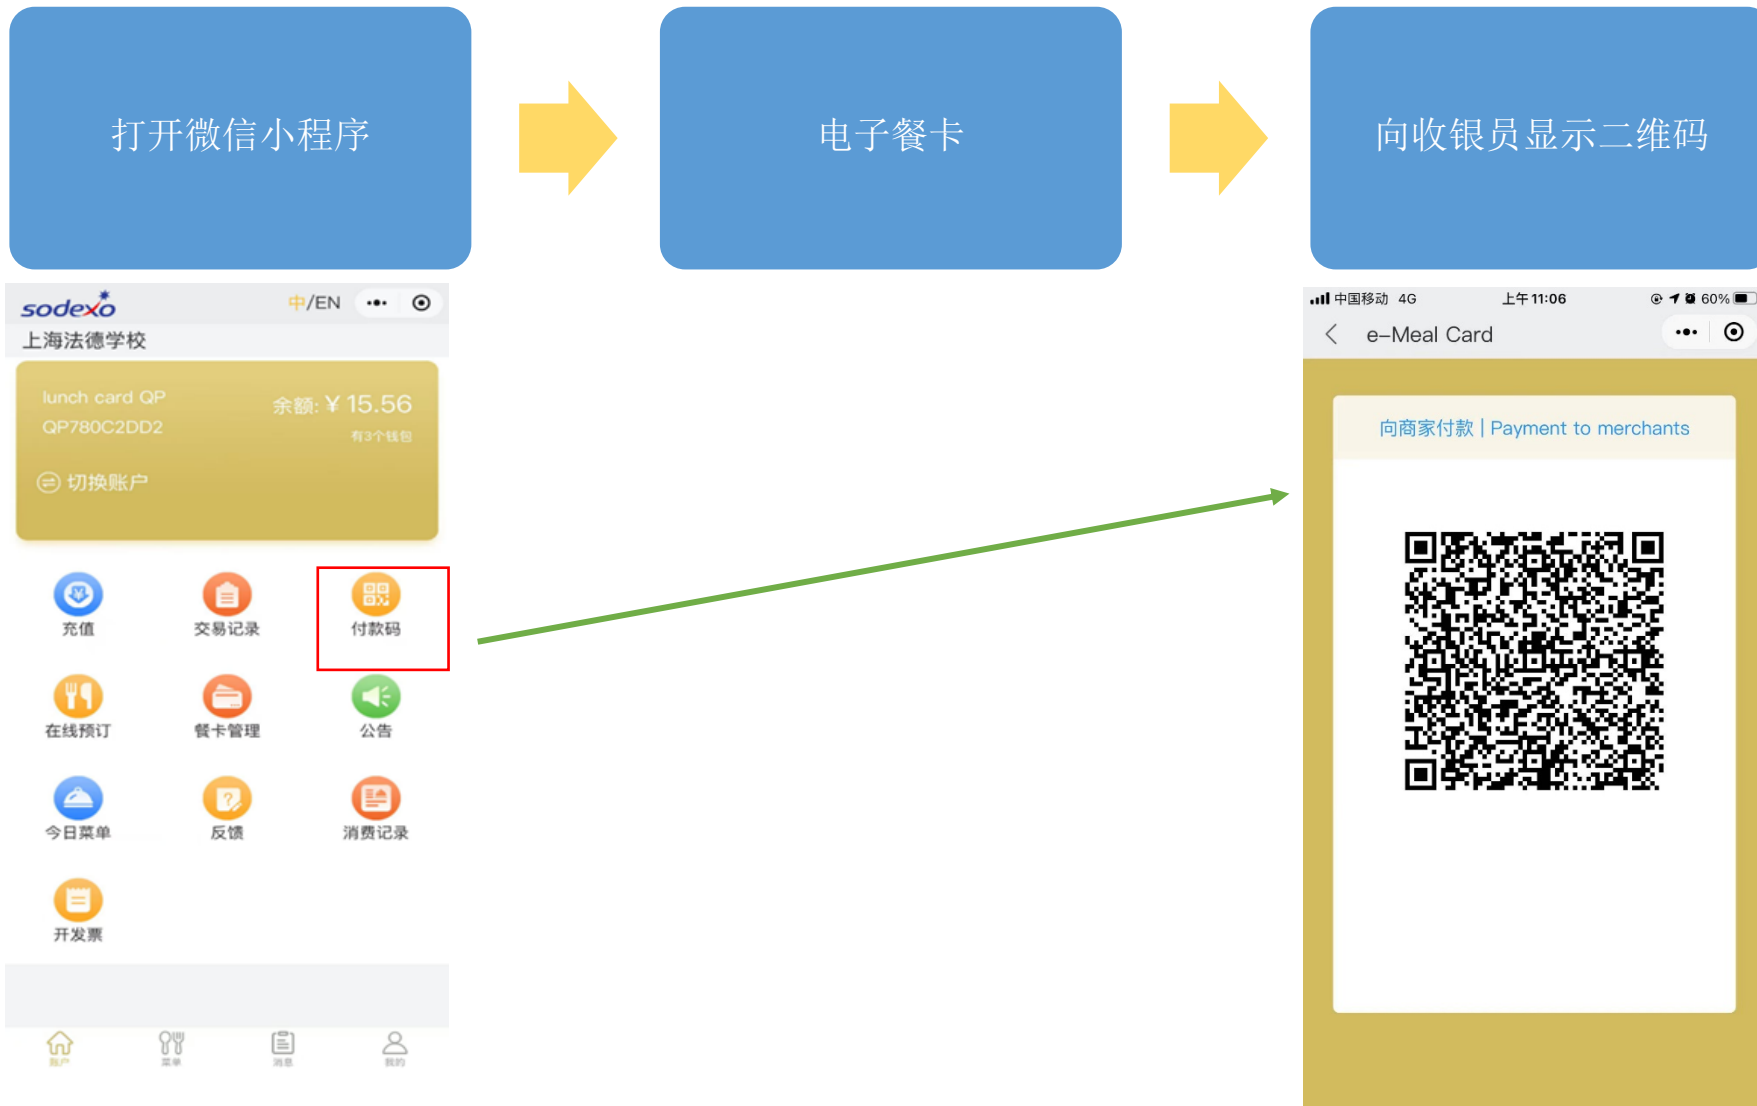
打开微信小程序

电子餐卡

向收银员显示二维码

sodexo

中/EN

上海法德学校

lunch card QP
QP780C2DD2

余额: ¥ 15.56
有3个钱包

切换账户

充值
交易记录
付款码
在线预订
餐卡管理
公告
今日菜单
反馈
消费记录
开发票

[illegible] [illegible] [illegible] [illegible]

中国移动 4G 上午11:06 60%

e–Meal Card

向商家付款 | Payment to merchants